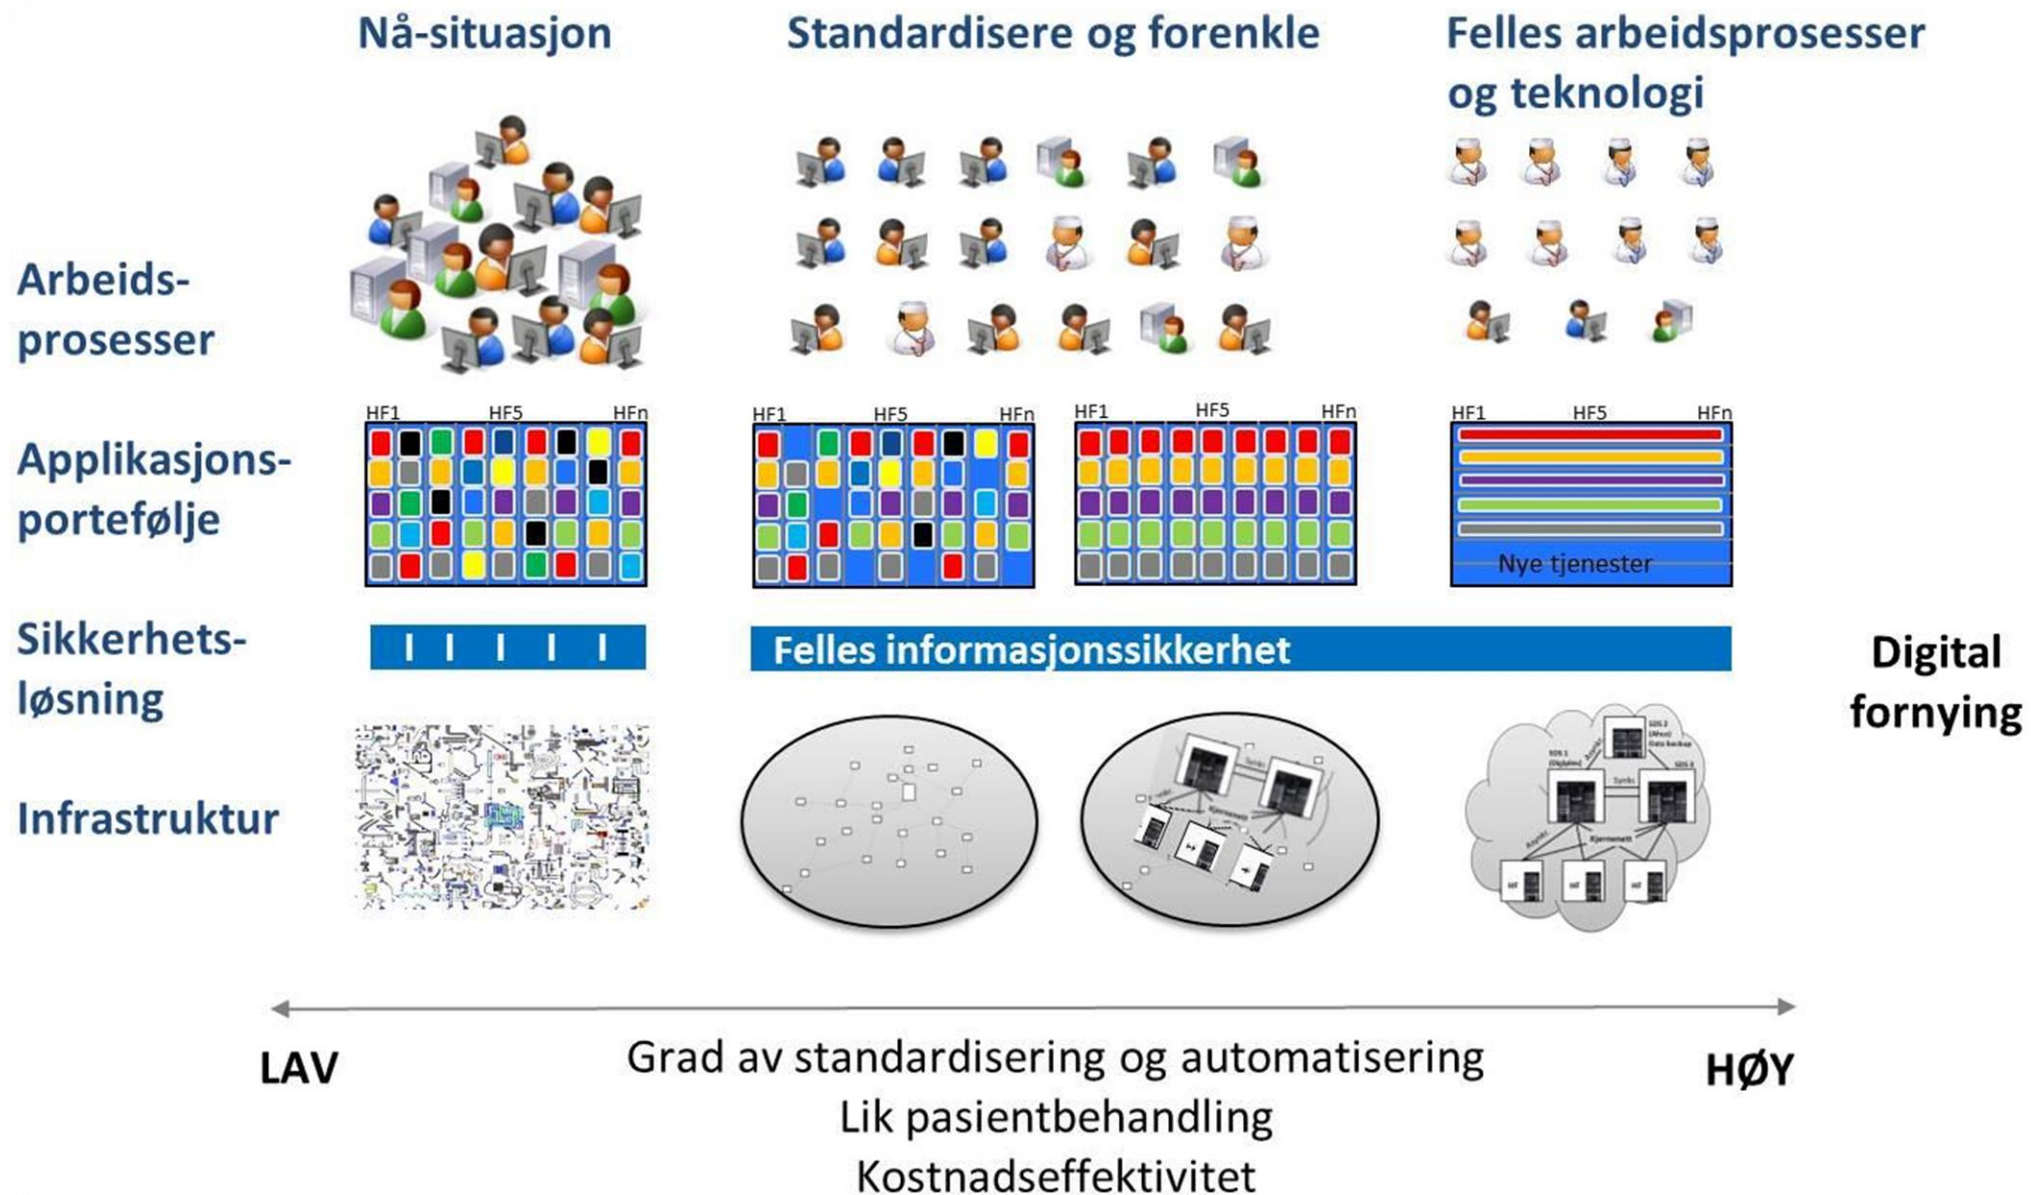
Nå-situasjon

Standardisere og forenkle

Felles arbeidsprosesser og teknologi

Arbeidsprosesser

Applikasjonsportefølje

Sikkerhetsløsning

Infrastruktur

HF1 HF5 HFn

HF1 HF5 HFn

HF1 HF5 HFn

HF1 HF5 HFn

Nye tjenester

Felles informasjonssikkerhet

Digital fornying

LAV

Grad av standardisering og automatisering
Lik pasientbehandling
Kostnadseffektivitet

HØY